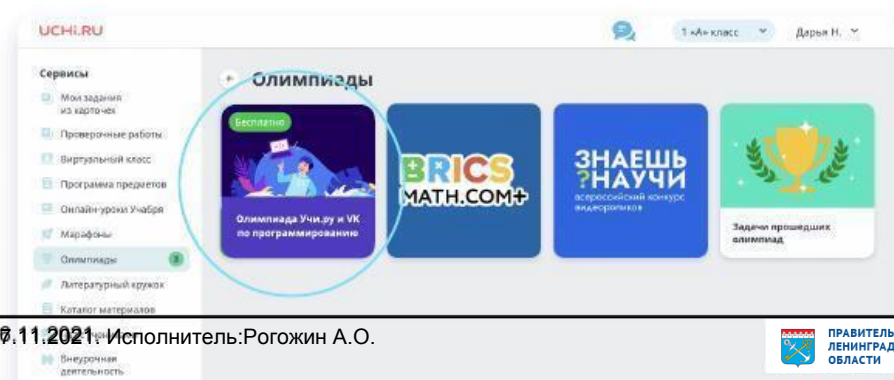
UCHi.RU
1 «А» класс
Дарья Н.

Сервисы
Мои задания из карточек
Проверочные работы
Виртуальный класс
Программа предметов
Онлайн-уроки Учабря
Марафоны
Олимпиады
Литературный кружок
Каталог материалов
Внеурочная деятельность

Олимпиады

Бесплатно
Олимпиада Учи.ру и VK по программированию

BRICS MATH.COM+

ЗНАЕШЬ ?НАУЧИ
всероссийский конкурс видеороликов

Задачи прошедших олимпиад

07.11.2021. Исполнитель:Рогожин А.О.

ПРАВИТЕЛЬ ЛЕНИНГРАД ОБЛАСТИ